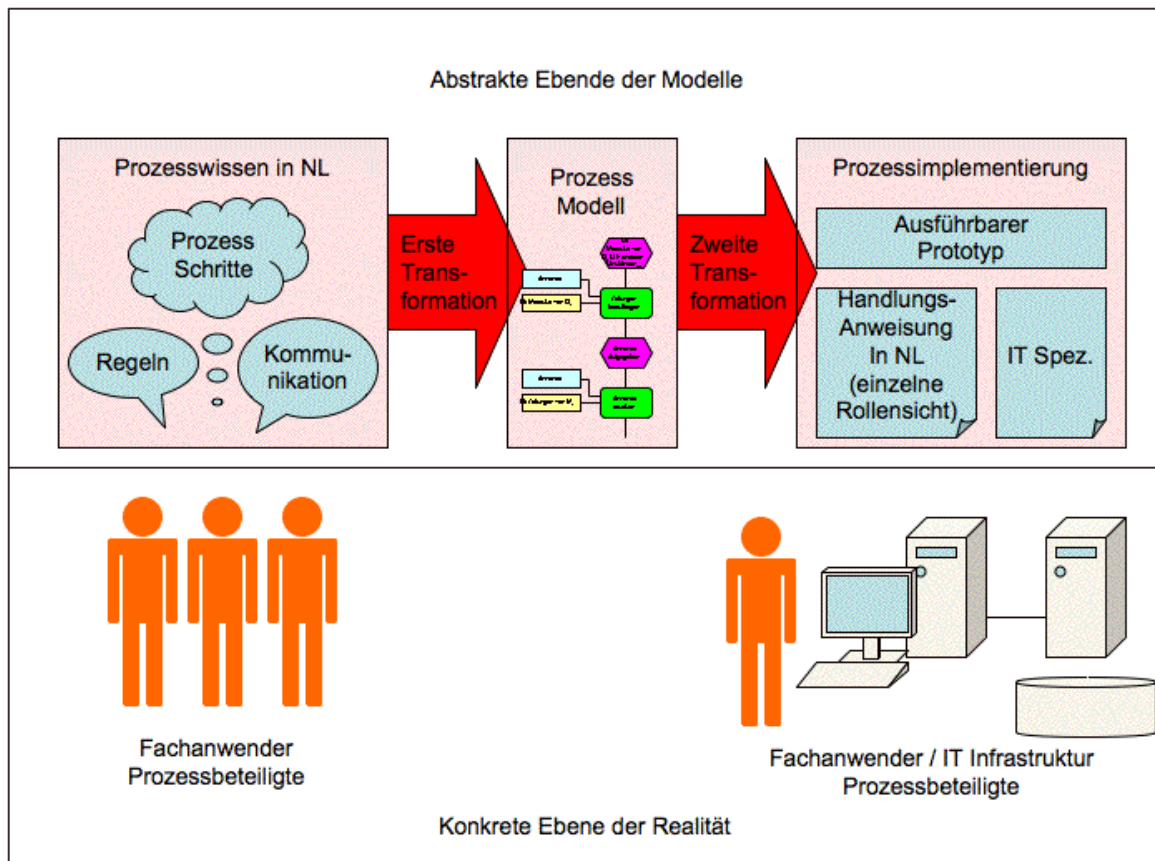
Abstrakte Ebende der Modelle

Prozesswissen in NL

Prozess Schritte

Regeln

Kommunikation

Erste Transformation

Prozess Modell

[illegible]

Zweite Transformation

Prozessimplementierung

Ausführbarer Prototyp

Handlungs-Anweisung In NL (einzelne Rollensicht)

IT Spez.

Fachanwender Prozessbeteiligte

Fachanwender / IT Infrastruktur Prozessbeteiligte

Konkrete Ebene der Realität